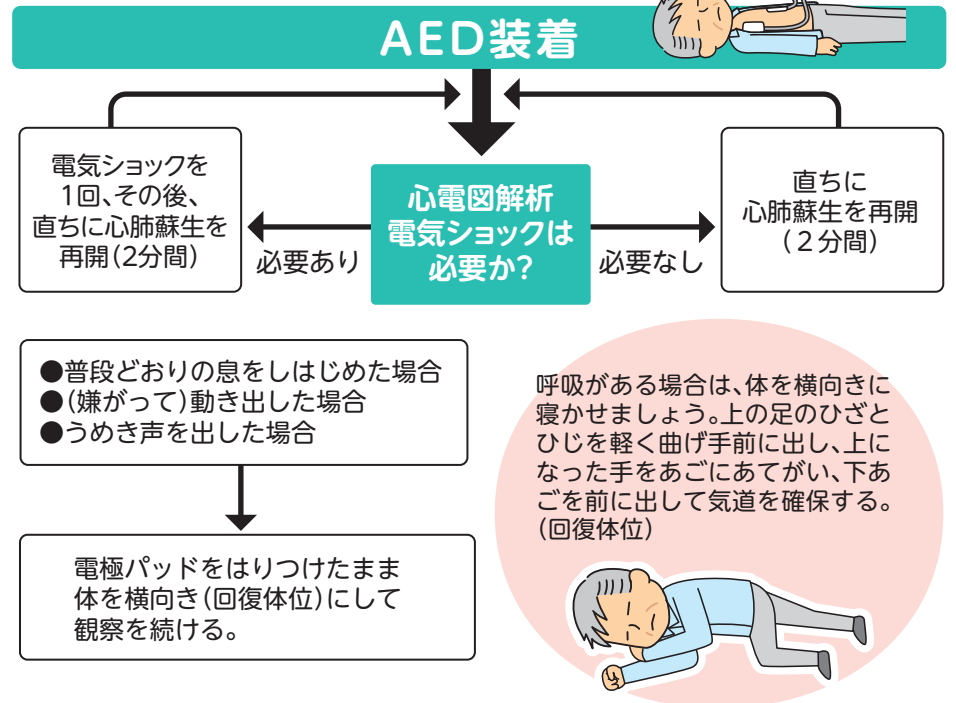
AED装着

電気ショックを1回、その後、直ちに心肺蘇生を再開(2分間)

必要あり

心電図解析
電気ショックは
必要か?

必要なし

直ちに
心肺蘇生を再開
(2分間)

●普段どおりの息をしはじめた場合
●(嫌がって)動き出した場合
●うめき声を出した場合

電極パッドをはりつけたまま体を横向き(回復体位)にして観察を続ける。

呼吸がある場合は、体を横向きに寝かせましょう。上の足のひざとひじを軽く曲げ手前に出し、上になった手をあごにあてがい、下あごを前に出して気道を確保する。(回復体位)